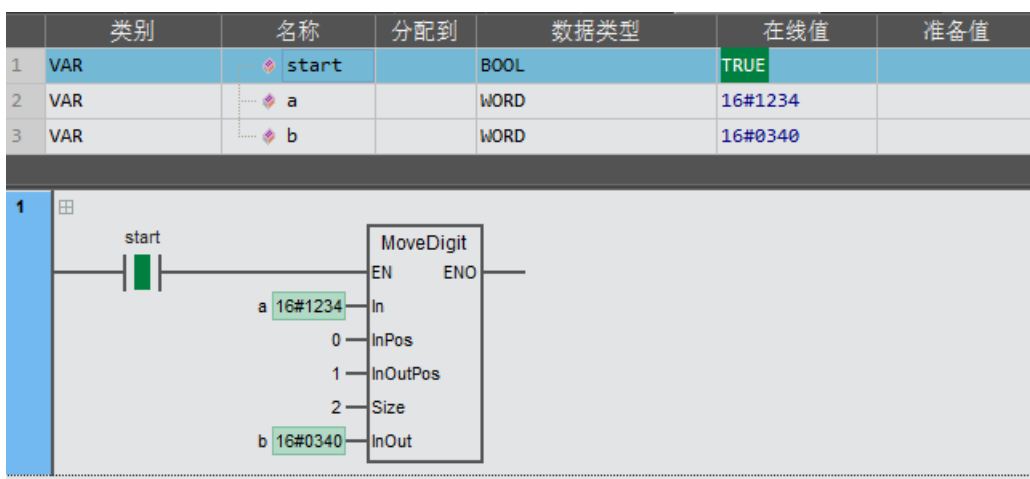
| | 类别 | 名称 | 分配到 | 数据类型 | 在线值 | 准备值 |
|---|---|---|---|---|---|---|
| 1 | VAR | start | | BOOL | TRUE | |
| 2 | VAR | a | | WORD | 16#1234 | |
| 3 | VAR | b | | WORD | 16#0340 | |

1

start

MoveDigit
EN ENO
a 16#1234 In
0 InPos
1 InOutPos
2 Size
b 16#0340 InOut